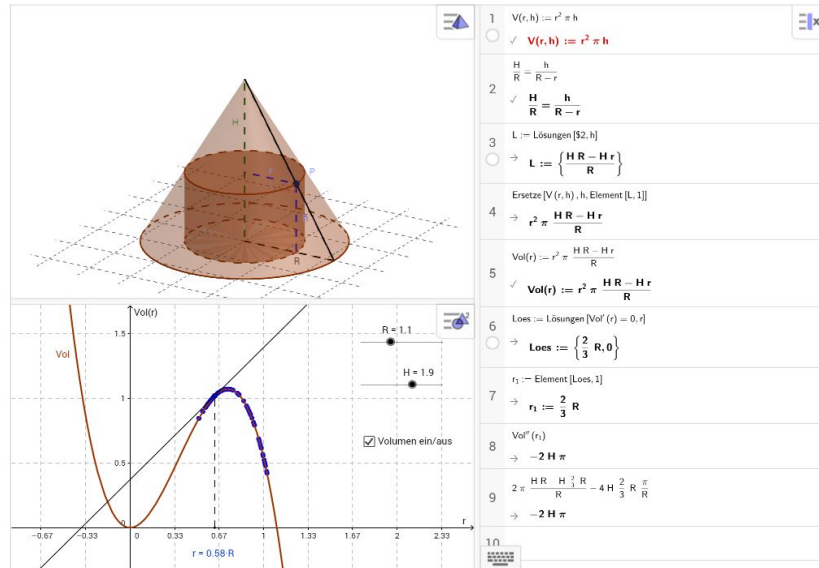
H

P

r

R

Vol(r)

1.5

Vol

1

0.5

R = 1.1

H = 1.9

Volumen ein/aus

−0.67 −0.33 0 0.33 0.67 1 1.33 1.67 2 2.33

r

r = 0.58 R

1 $V(r, h) := r^2 \pi h$
✓ $V(r, h) := r^2 \pi h$

2 $\frac{H}{R} = \frac{h}{R - r}$
✓ $\frac{H}{R} = \frac{h}{R - r}$

3 L := Lösungen [$2, h]
→ $L := \left\{ \frac{H R - H r}{R} \right\}$

4 Ersetze [V (r, h) , h, Element [L, 1]]
→ $r^2 \pi \frac{H R - H r}{R}$

5 $Vol(r) := r^2 \pi \frac{H R - H r}{R}$
✓ $Vol(r) := r^2 \pi \frac{H R - H r}{R}$

6 Loes := Lösungen [Vol' (r) = 0, r]
→ $Loes := \left\{ \frac{2}{3} R, 0 \right\}$

7 $r_1$ := Element [Loes, 1]
→ $r_1 := \frac{2}{3} R$

8 $Vol''(r_1)$
→ $-2 H \pi$

9 $2 \pi \frac{H R - H \frac{2}{3} R}{R} - 4 H \frac{2}{3} R \frac{\pi}{R}$
→ $-2 H \pi$

10